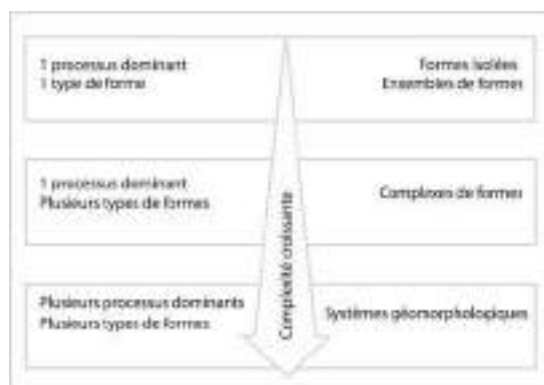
1 processus dominant
1 type de forme

Formes isolées
Ensembles de formes

1 processus dominant
Plusieurs types de formes

Complexes de formes

Plusieurs processus dominants
Plusieurs types de formes

Systèmes géomorphologiques

Complexité croissante